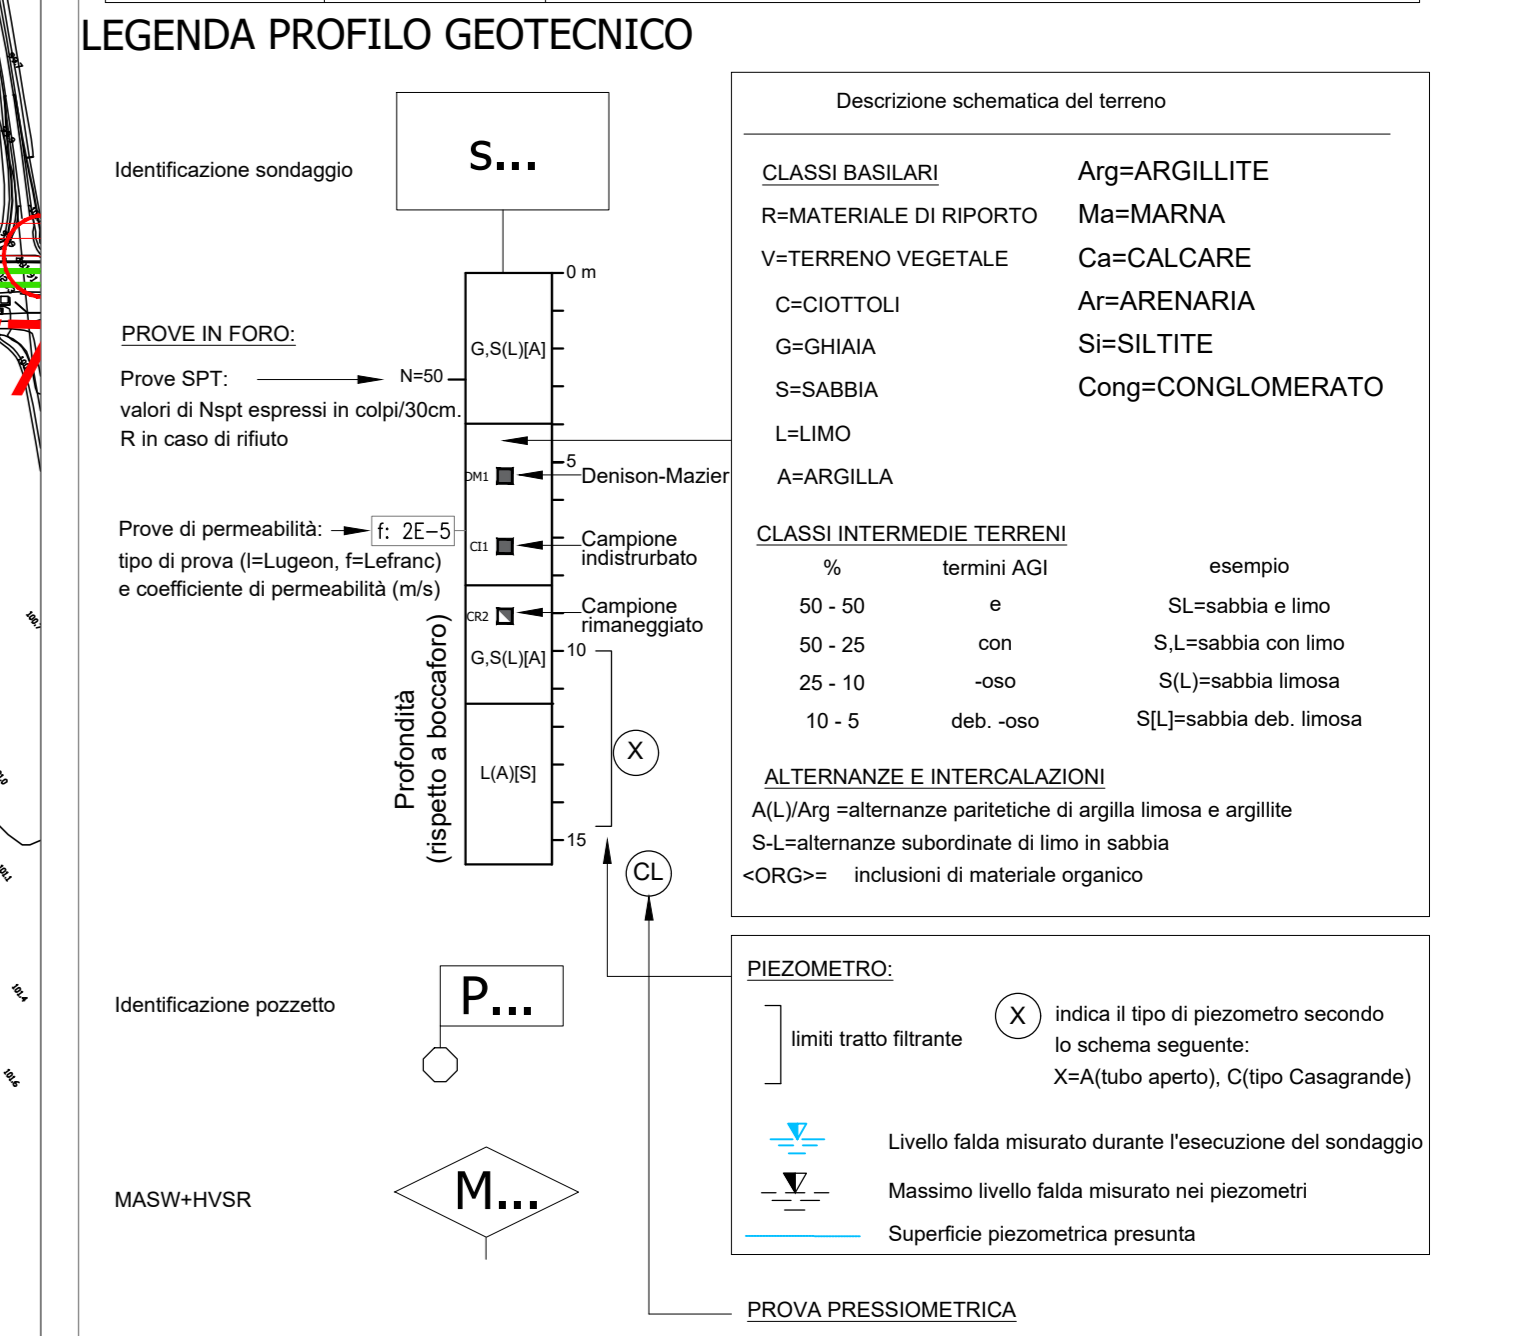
LEGENDA PROFILO GEOTECNICO

Identificazione sondaggio

S...

0 m

PROVE IN FORO:

G,S(L)[A]

Prove SPT:

N=50

valori di Nspt espressi in colpi/30cm.
R in caso di rifiuto

5

DM1

Denison-Mazier

Prove di permeabilità:

f: 2E−5

tipo di prova (l=Lugeon, f=Lefranc)
e coefficiente di permeabilità (m/s)

CI1

Campione indistrurbato

CR2

Campione rimaneggiato

G,S(L)[A]

10

L(A)[S]

X

Profondità
(rispetto a boccaforo)

15

CL

Descrizione schematica del terreno

| CLASSI BASILARI | Arg=ARGILLITE |
|---|---|
| R=MATERIALE DI RIPORTO | Ma=MARNA |
| V=TERRENO VEGETALE | Ca=CALCARE |
| C=CIOTTOLI | Ar=ARENARIA |
| G=GHIAIA | Si=SILTITE |
| S=SABBIA | Cong=CONGLOMERATO |
| L=LIMO | |
| A=ARGILLA | |

CLASSI INTERMEDIE TERRENI

| % | termini AGI | esempio |
|---|---|---|
| 50 - 50 | e | SL=sabbia e limo |
| 50 - 25 | con | S,L=sabbia con limo |
| 25 - 10 | -oso | S(L)=sabbia limosa |
| 10 - 5 | deb. -oso | S[L]=sabbia deb. limosa |

ALTERNANZE E INTERCALAZIONI
A(L)/Arg =alternanze paritetiche di argilla limosa e argillite
S-L=alternanze subordinate di limo in sabbia
<ORG>= inclusioni di materiale organico

PIEZOMETRO:

limiti tratto filtrante

X

indica il tipo di piezometro secondo lo schema seguente:
X=A(tubo aperto), C(tipo Casagrande)

Livello falda misurato durante l'esecuzione del sondaggio

Massimo livello falda misurato nei piezometri

Superficie piezometrica presunta

Identificazione pozzetto

P...

MASW+HVSR

M...

PROVA PRESSIOMETRICA